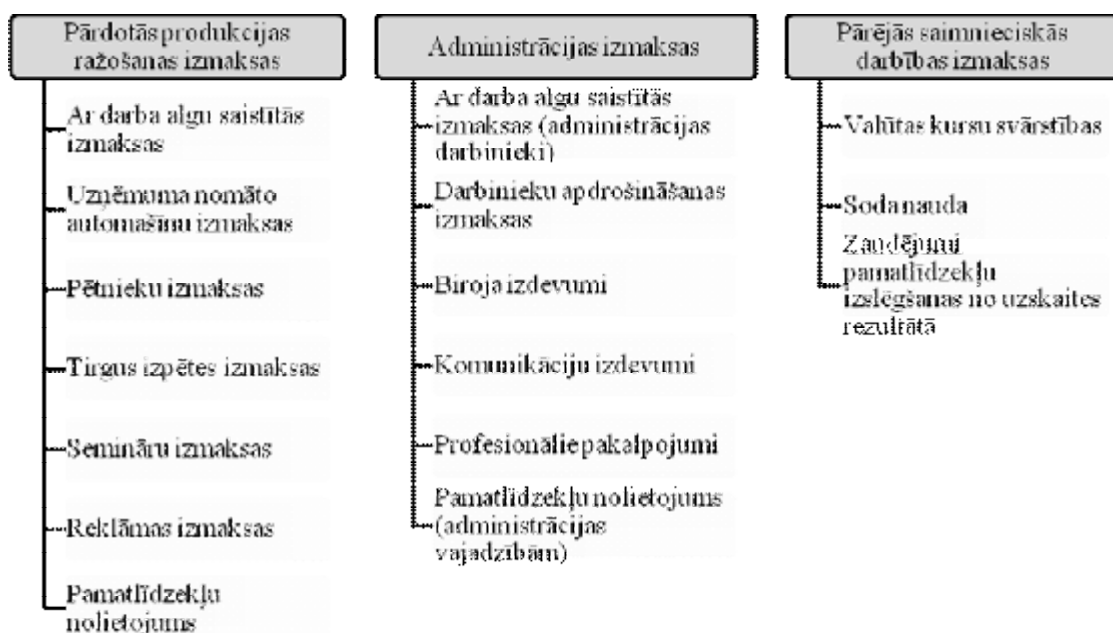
Pārdotās produkcijas ražošanas izmaksas

Ar darba algu saistītās izmaksas

Uzņēmuma nomāto automašīnu izmaksas

Pētnieku izmaksas

Tirgus izpētes izmaksas

Semināru izmaksas

Reklāmas izmaksas

Pamatlīdzekļu nolietojums

Administrācijas izmaksas

Ar darba algu saistītās izmaksas (administrācijas darbinieki)

Darbinieku apdrošināšanas izmaksas

Biroja izdevumi

Komunikāciju izdevumi

Profesionālie pakalpojumi

Pamatlīdzekļu nolietojums (administrācijas vajadzībām)

Pārējās saimnieciskās darbības izmaksas

Valūtas kursu svārstības

Soda nauda

Zaudējumi pamatlīdzekļu izslēgšanas no uzskaites rezultātā